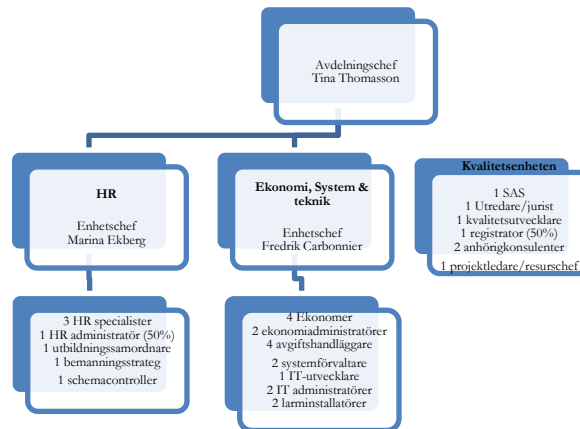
Avdelningschef
Tina Thomasson

HR

Enhetschef
Marina Ekberg

Ekonomi, System & teknik

Enhetschef
Fredrik Carbonnier

Kvalitetsenheten

1 SAS
1 Utredare/jurist
1 kvalitetsutvecklare
1 registrator (50%)
2 anhörigkonsulenter
1 projektledare/resurschef

3 HR specialister
1 HR administratör (50%)
1 utbildningsamordnare
1 bemanningsstrateg
1 schemacontroller

4 Ekonomer
2 ekonomiadministratörer
4 avgiftshandläggare
2 systemförvaltare
1 IT-utvecklare
2 IT administratörer
2 larminstallatörer